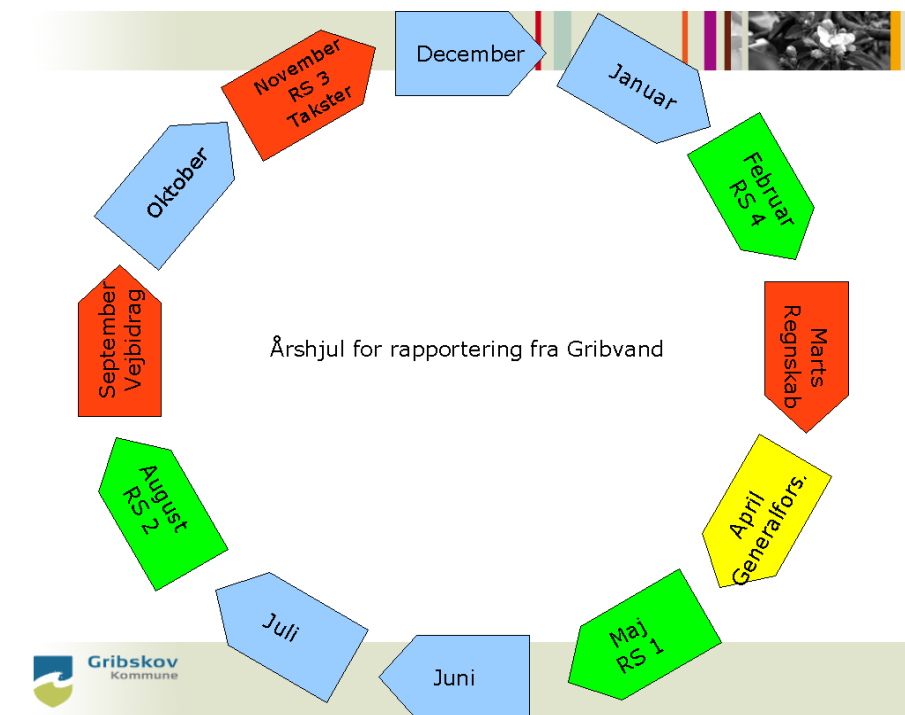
December

Januar

Februar
RS 4

Marts
Regnskab

April
Generalfors.

Maj
RS 1

Juni

Juli

August
RS 2

September
Vejbidrag

Oktober

November
RS 3
Takster

Årshjul for rapportering fra Gribvand

Gribskov
Kommune